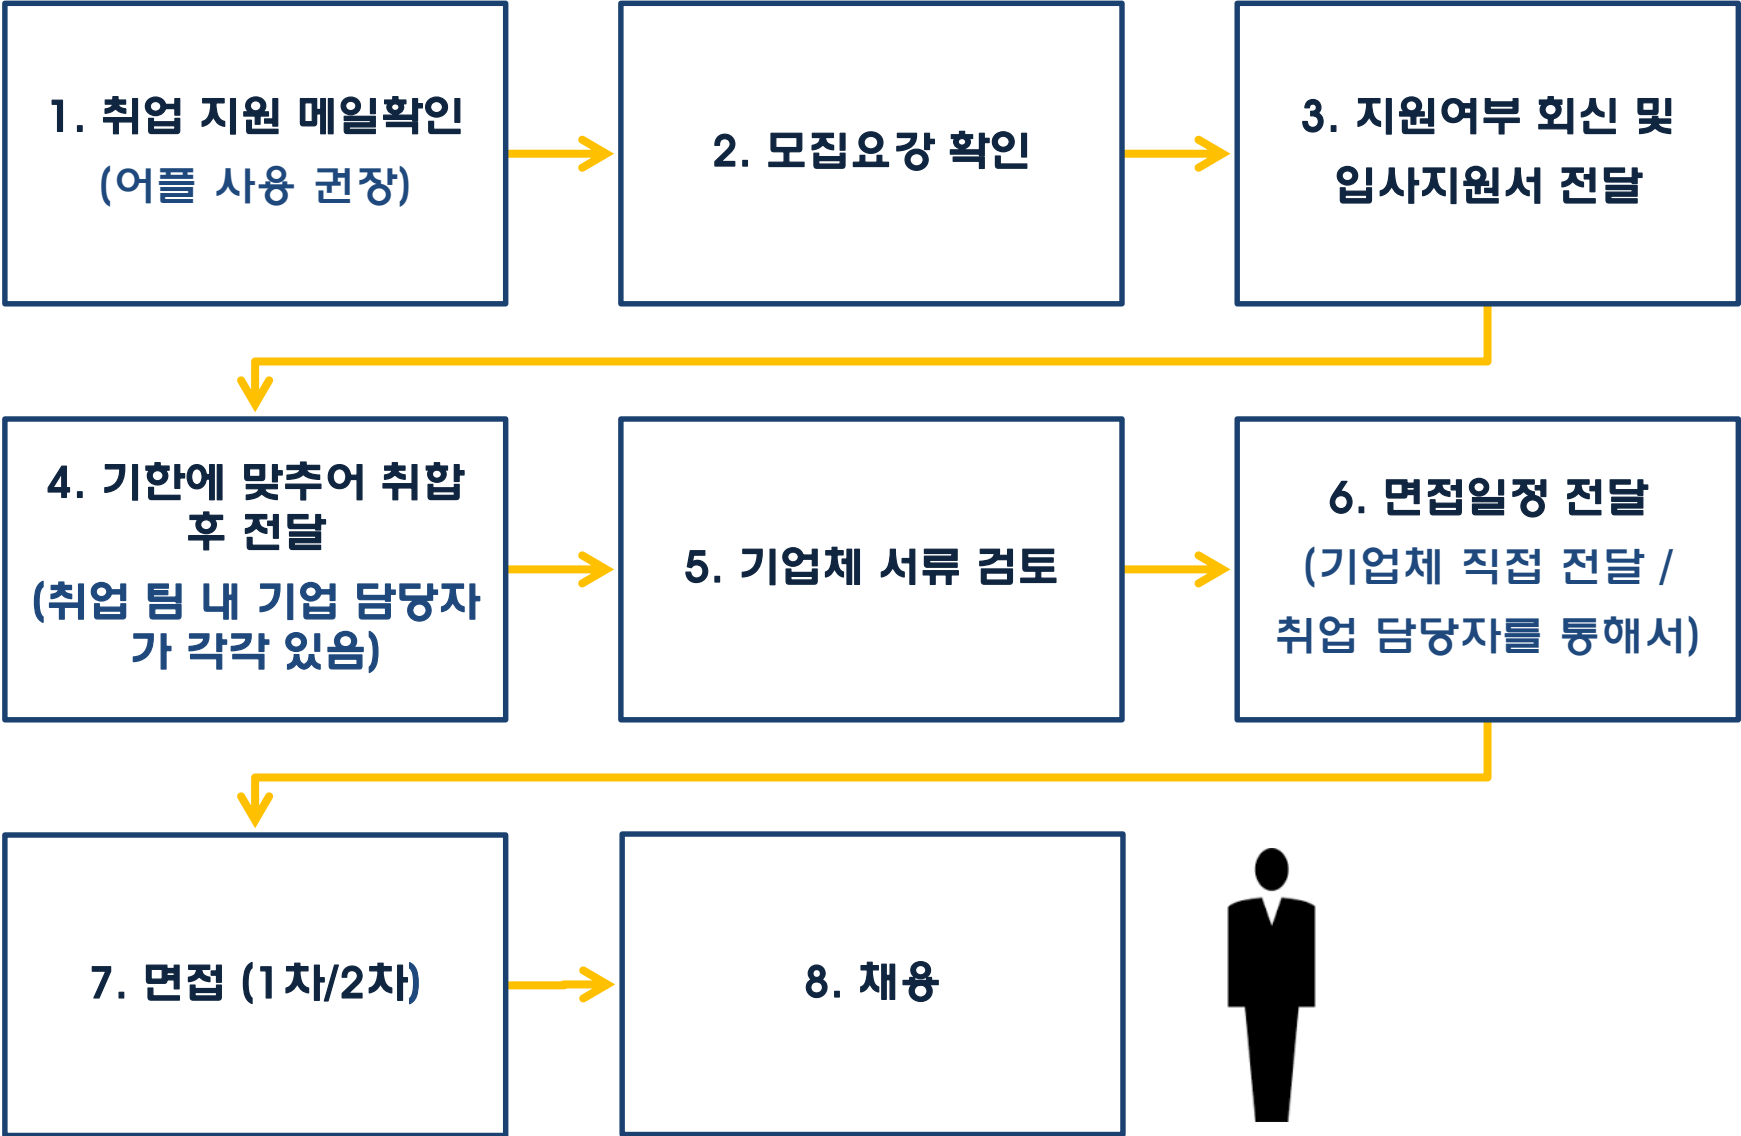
1. 취업 지원 메일확인
(어플 사용 권장)

2. 모집요강 확인

3. 지원여부 회신 및 입사지원서 전달

4. 기한에 맞추어 취합 후 전달
(취업 팀 내 기업 담당자가 각각 있음)

5. 기업체 서류 검토

6. 면접일정 전달
(기업체 직접 전달 / 취업 담당자를 통해서)

7. 면접 (1차/2차)

8. 채용